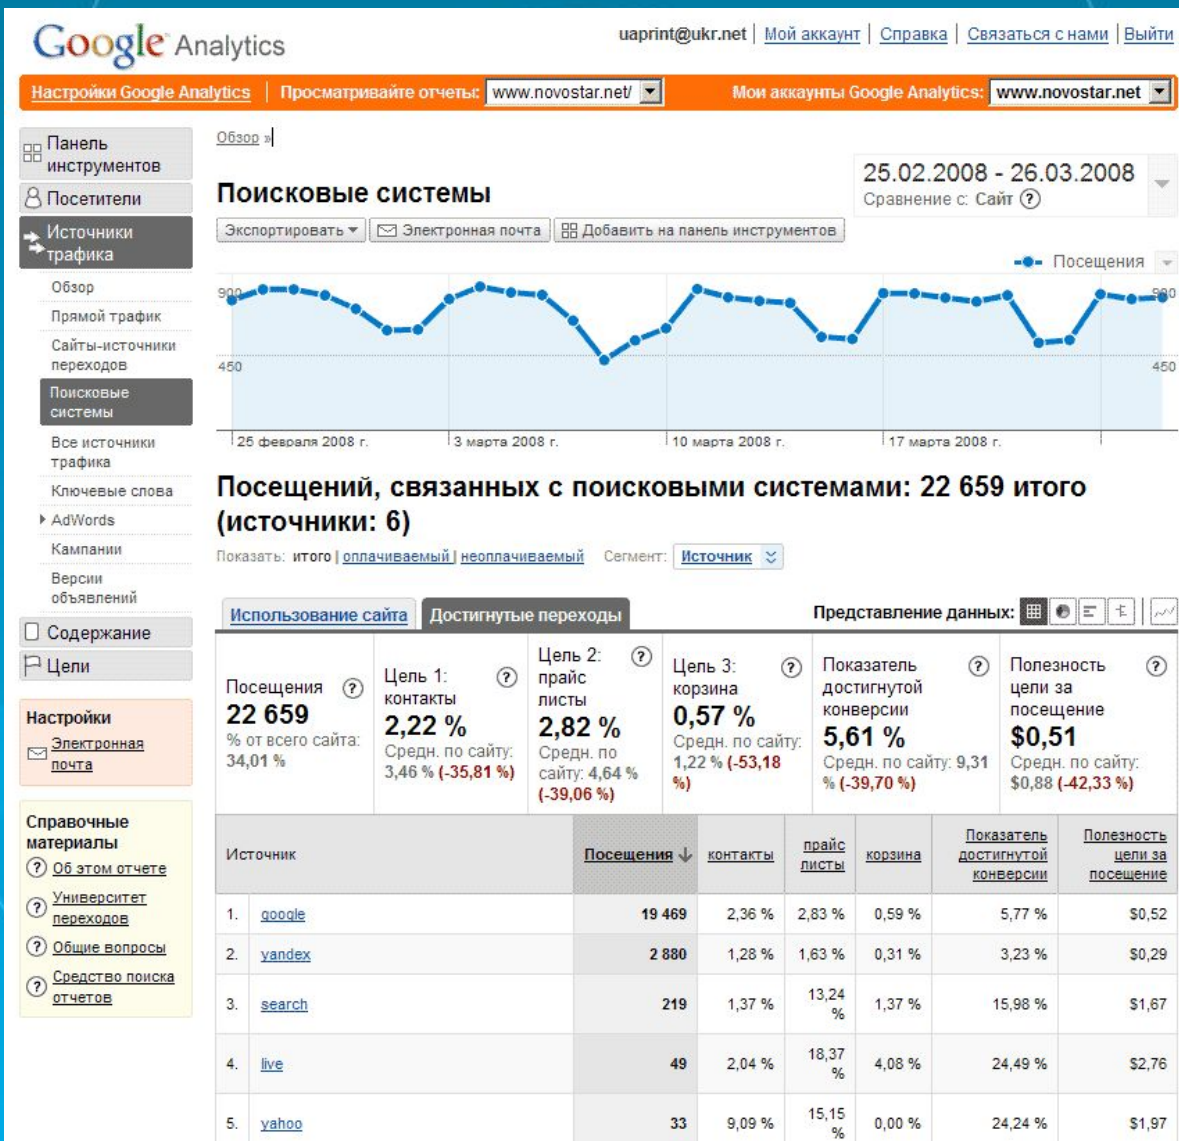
Google Analytics

uaprint@ukr.net | Мой аккаунт | Справка | Связаться с нами | Выйти

Настройки Google Analytics | Просматривайте отчеты: www.novostar.net/ | Мои аккаунты Google Analytics: www.novostar.net

Панель инструментов
Посетители
Источники трафика
Обзор
Прямой трафик
Сайты-источники переходов
Поисковые системы
Все источники трафика
Ключевые слова
AdWords
Кампании
Версии объявлений
Содержание
Цели

Настройки
Электронная почта

Справочные материалы
Об этом отчете
Университет переходов
Общие вопросы
Средство поиска отчетов

Обзор »

Поисковые системы

25.02.2008 - 26.03.2008
Сравнение с: Сайт

Экспортировать | Электронная почта | Добавить на панель инструментов

Посещения

900 | 900
450 | 450

25 февраля 2008 г. | 3 марта 2008 г. | 10 марта 2008 г. | 17 марта 2008 г.

Посещений, связанных с поисковыми системами: 22 659 итого (источники: 6)

Показать: итого | оплачиваемый | неоплачиваемый   Сегмент: Источник

Использование сайта | Достигнутые переходы   Представление данных:

Посещения 22 659 % от всего сайта: 34,01 %
Цель 1: контакты 2,22 % Средн. по сайту: 3,46 % (-35,81 %)
Цель 2: прайс листы 2,82 % Средн. по сайту: 4,64 % (-39,06 %)
Цель 3: корзина 0,57 % Средн. по сайту: 1,22 % (-53,18 %)
Показатель достигнутой конверсии 5,61 % Средн. по сайту: 9,31 % (-39,70 %)
Полезность цели за посещение $0,51 Средн. по сайту: $0,88 (-42,33 %)

| Источник | Посещения | контакты | прайс листы | корзина | Показатель достигнутой конверсии | Полезность цели за посещение |
|---|---|---|---|---|---|---|
| 1. google | 19 469 | 2,36 % | 2,83 % | 0,59 % | 5,77 % | $0,52 |
| 2. yandex | 2 880 | 1,28 % | 1,63 % | 0,31 % | 3,23 % | $0,29 |
| 3. search | 219 | 1,37 % | 13,24 % | 1,37 % | 15,98 % | $1,67 |
| 4. live | 49 | 2,04 % | 18,37 % | 4,08 % | 24,49 % | $2,76 |
| 5. yahoo | 33 | 9,09 % | 15,15 % | 0,00 % | 24,24 % | $1,97 |